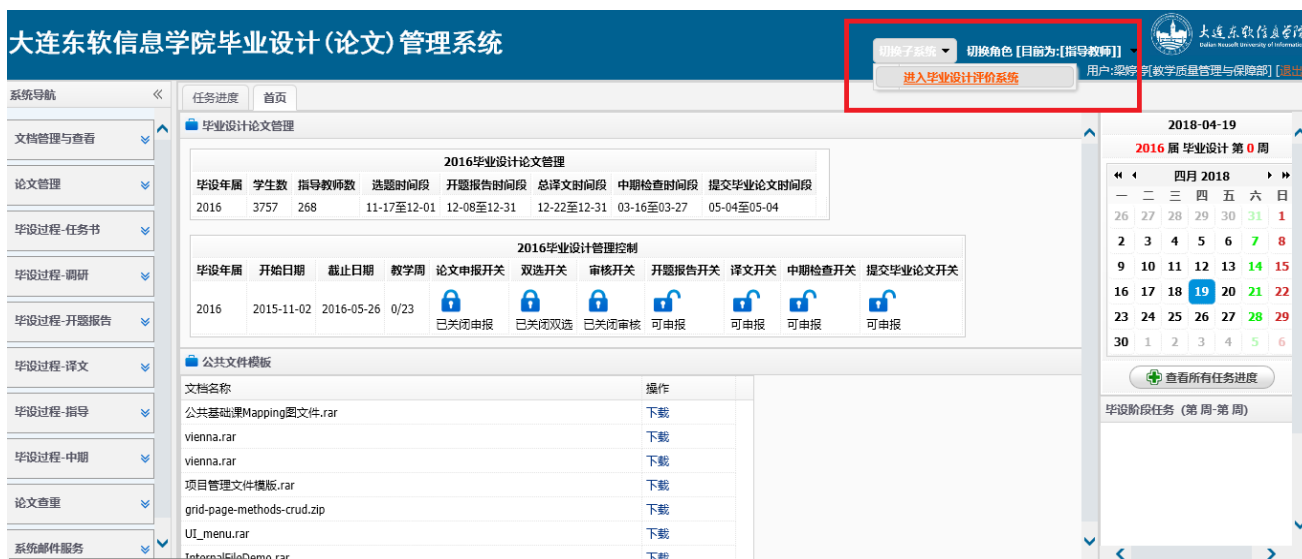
大连东软信息学院毕业设计(论文)管理系统

切换子系统 ▾ 切换角色 [目前为:[指导教师]] ▾

进入毕业设计评价系统

大连东软信息学院
Dalian Neusoft University of Information

用户:梁婷亭[教学质量管理与保障部] [退出

系统导航 «

文档管理与查看

论文管理

毕业过程-任务书

毕设过程-调研

毕设过程-开题报告

毕设过程-译文

毕设过程-指导

毕设过程-中期

论文查重

系统邮件服务

任务进度 首页

毕业设计论文管理

2016毕业设计论文管理

| 毕设年届 | 学生数 | 指导教师数 | 选题时间段 | 开题报告时间段 | 总译文时间段 | 中期检查时间段 | 提交毕业论文时间段 |
|---|---|---|---|---|---|---|---|
| 2016 | 3757 | 268 | 11-17至12-01 | 12-08至12-31 | 12-22至12-31 | 03-16至03-27 | 05-04至05-04 |

2016毕业设计管理控制

| 毕设年届 | 开始日期 | 截止日期 | 教学周 | 论文申报开关 | 双选开关 | 审核开关 | 开题报告开关 | 译文开关 | 中期检查开关 | 提交毕业论文开关 |
|---|---|---|---|---|---|---|---|---|---|---|
| 2016 | 2015-11-02 | 2016-05-26 | 0/23 | 已关闭申报 | 已关闭双选 | 已关闭审核 | 可申报 | 可申报 | 可申报 | 可申报 |

公共文件模板

| 文档名称 | 操作 |
|---|---|
| 公共基础课Mapping图文件.rar | 下载 |
| vienna.rar | 下载 |
| vienna.rar | 下载 |
| 项目管理文件模版.rar | 下载 |
| grid-page-methods-crud.zip | 下载 |
| UI_menu.rar | 下载 |
| InternalFileDemo.rar | 下载 |

2018-04-19
2016 届 毕业设计 第 0 周

四月 2018

| 一 | 二 | 三 | 四 | 五 | 六 | 日 |
|---|---|---|---|---|---|---|
| 26 | 27 | 28 | 29 | 30 | 31 | 1 |
| 2 | 3 | 4 | 5 | 6 | 7 | 8 |
| 9 | 10 | 11 | 12 | 13 | 14 | 15 |
| 16 | 17 | 18 | 19 | 20 | 21 | 22 |
| 23 | 24 | 25 | 26 | 27 | 28 | 29 |
| 30 | 1 | 2 | 3 | 4 | 5 | 6 |

查看所有任务进度

毕设阶段任务 (第 周-第 周)